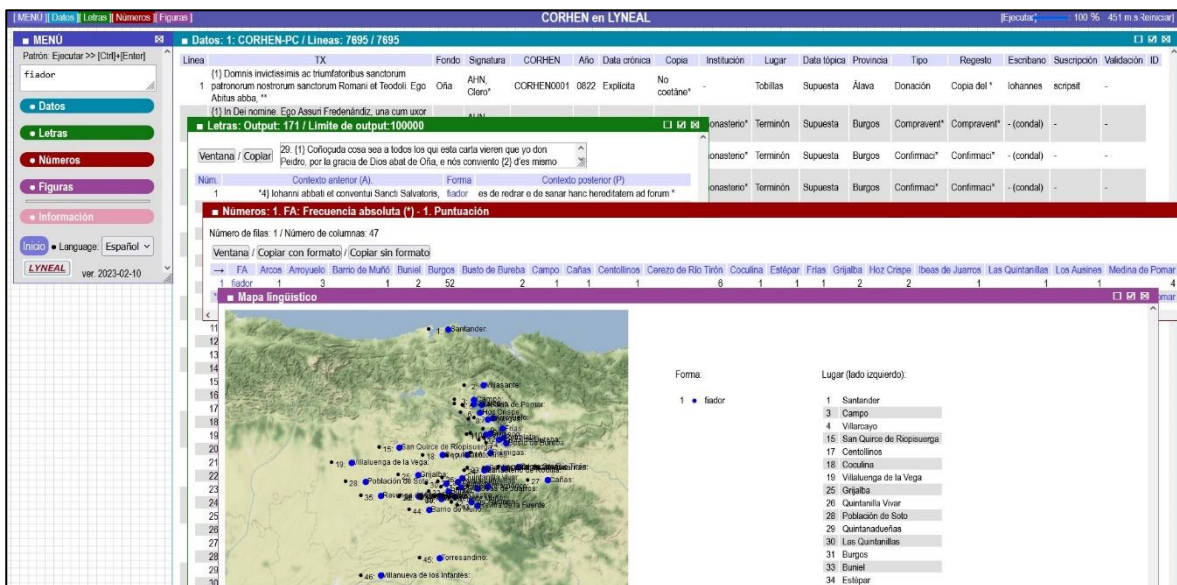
[MENÚ][Datos][Letras][Números][Figuras]

CORHEN en LYNEAL

[Ejecutar] 100 % 451 m.s [Reiniciar]

■ MENÚ

Patrón: Ejecutar >> [Ctrl]+[Enter]

fiador

• Datos

• Letras

• Números

• Figuras

• Información

Inicio • Language: Español

LYNEAL ver. 2023-02-10

■ Datos: 1: CORHEN-PC / Líneas: 7695 / 7695

| Línea | TX | Fondo | Signatura | CORHEN | Año | Data crónica | Copia | Institución | Lugar | Data tópica | Provincia | Tipo | Regesto | Escribano | Suscripción | Validación | ID |
|---|---|---|---|---|---|---|---|---|---|---|---|---|---|---|---|---|---|
| 1 | {1} Domnis invictissimis ac triumfatoribus sanctorum patronorum nostrorum sanctorum Romani et Teodoli. Ego Abitus abba, ** | Oña | AHN, Clero* | CORHEN0001 | 0822 | Explícita | No coetáne* | - | Tobillas | Supuesta | Álava | Donación | Copia del * | Iohannes | scripsit | - | |
| | {1} In Dei nomine. Ego Assuri Fredenándiz, una cum uxor | | AHN | | | | | onasterio* | Terminón | Supuesta | Burgos | Compravent* | Compravent* | - (condal) | - | - | |
| | | | | | | | | onasterio* | Terminón | Supuesta | Burgos | Confirmaci* | Confirmaci* | - (condal) | - | - | |
| | | | | | | | | onasterio* | Terminón | Supuesta | Burgos | Confirmaci* | Confirmaci* | - (condal) | - | - | |

■ Letras: Output: 171 / Límite de output:100000

Ventana / Copiar

29: {1} Coñoçuda cosa sea a todos los qui esta carta vieren que yo don Peidro, por la gracia de Dios abat de Oña, e nós conviento {2} d'es mismo

| Núm. | Contexto anterior (A) | Forma | Contexto posterior (P) |
|---|---|---|---|
| 1 | *4} Iohanni abbati et conventui Sancti Salvatoris, | fiador | es de redrar e de sanar hanc hereditatem ad forum * |

■ Números: 1. FA: Frecuencia absoluta (*) - 1. Puntuación

Número de filas: 1 / Número de columnas: 47

Ventana / Copiar con formato / Copiar sin formato

| → | FA | Arcos | Arroyuelo | Barrio de Muñó | Buniel | Burgos | Busto de Bureba | Campo | Cañas | Centollinos | Cerezo de Río Tirón | Coculina | Estépar | Frías | Grijalba | Hoz Crispe | Ibeas de Juarros | Las Quintanillas | Los Ausines | Medina de Pomar |
|---|---|---|---|---|---|---|---|---|---|---|---|---|---|---|---|---|---|---|---|---|
| 1 | fiador | 1 | 3 | 1 | 2 | 52 | 2 | 1 | 1 | 1 | 6 | 1 | 1 | 1 | 2 | 2 | 1 | 1 | 1 | 4 |

■ Mapa lingüístico

1 Santander
2 Villasante
Medina de Pomar
Hoz Crispe
15 San Quirce de Riopisuerga
18 Coculina
19 Villaluenga de la Vega
28 Población de Soto
35
44 Barrio de Muñó
27 Cañas
45 Torresandino
46 Villanueva de los Infantes

Forma:

1 • fiador

Lugar (lado izquierdo):

1 Santander
3 Campo
4 Villarcayo
15 San Quirce de Riopisuerga
17 Centollinos
18 Coculina
19 Villaluenga de la Vega
25 Grijalba
26 Quintanilla Vivar
28 Población de Soto
29 Quintanadueñas
30 Las Quintanillas
31 Burgos
33 Buniel
34 Estépar

11 12 13 14 15 16 17 18 19 20 21 22 23 24 25 26 27 28 29 30